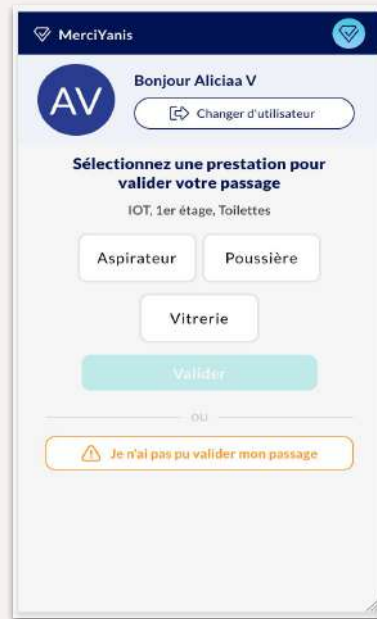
MerciYanis

AV

Bonjour Aliciaa V

Changer d'utilisateur

Sélectionnez une prestation pour valider votre passage

IOT, 1er étage, Toilettes

Aspirateur

Poussière

Vitrerie

Valider

OU

Je n'ai pas pu valider mon passage